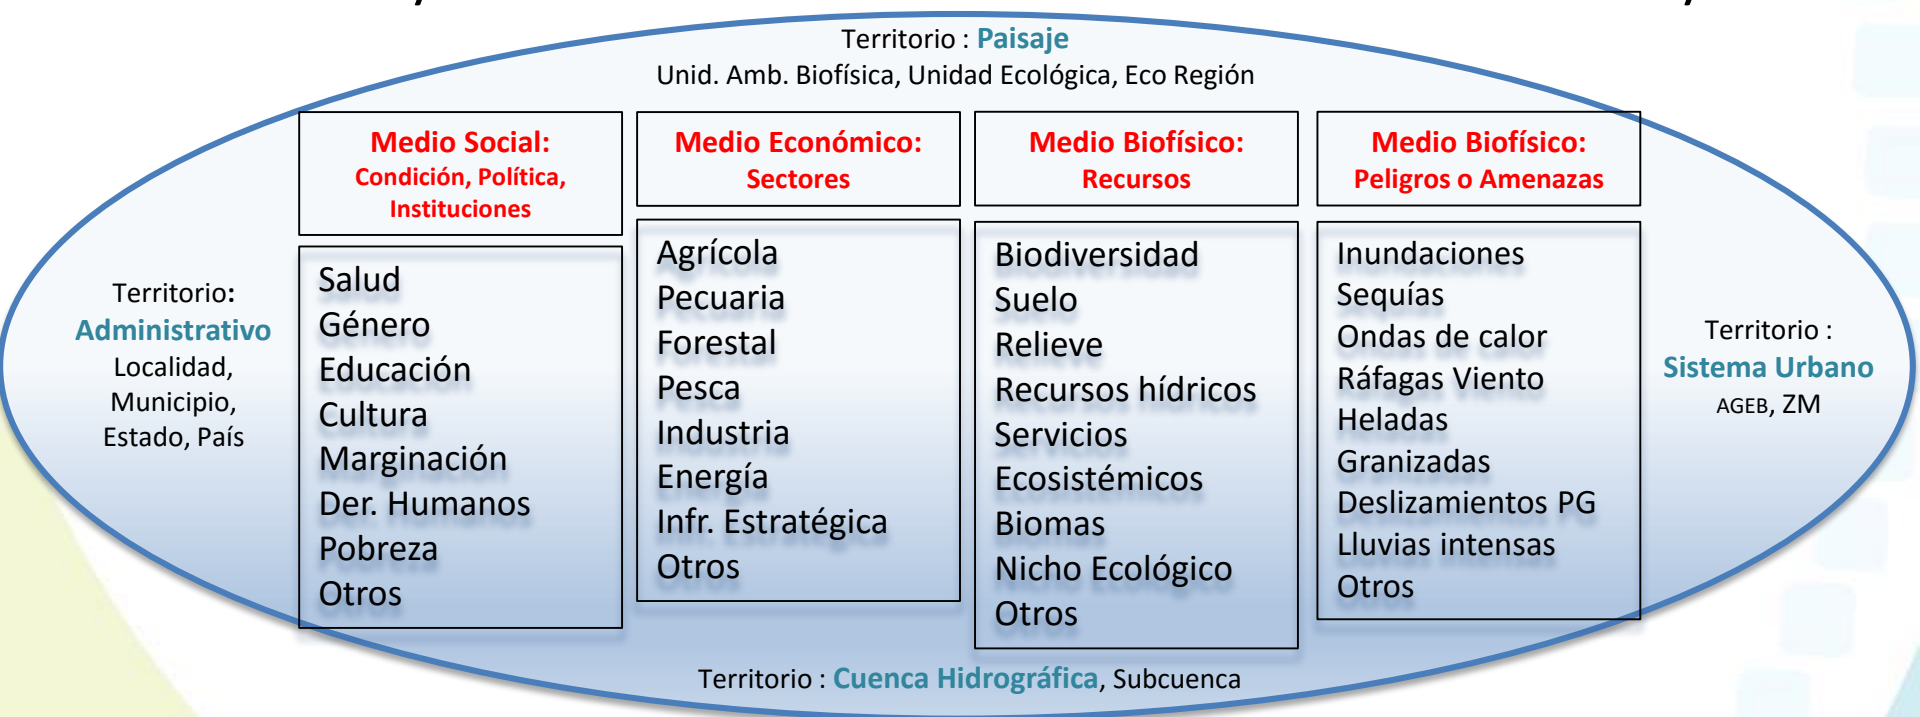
Territorio : Paisaje
Unid. Amb. Biofísica, Unidad Ecológica, Eco Región

Territorio: Administrativo
Localidad, Municipio, Estado, País

Medio Social:
Condición, Política, Instituciones

Salud
Género
Educación
Cultura
Marginación
Der. Humanos
Pobreza
Otros

Medio Económico:
Sectores

Agrícola
Pecuaria
Forestal
Pesca
Industria
Energía
Infr. Estratégica
Otros

Medio Biofísico:
Recursos

Biodiversidad
Suelo
Relieve
Recursos hídricos
Servicios
Ecosistémicos
Biomas
Nicho Ecológico
Otros

Medio Biofísico:
Peligros o Amenazas

Inundaciones
Sequías
Ondas de calor
Ráfagas Viento
Heladas
Granizadas
Deslizamientos PG
Lluvias intensas
Otros

Territorio :
Sistema Urbano
AGEB, ZM

Territorio : Cuenca Hidrográfica, Subcuenca